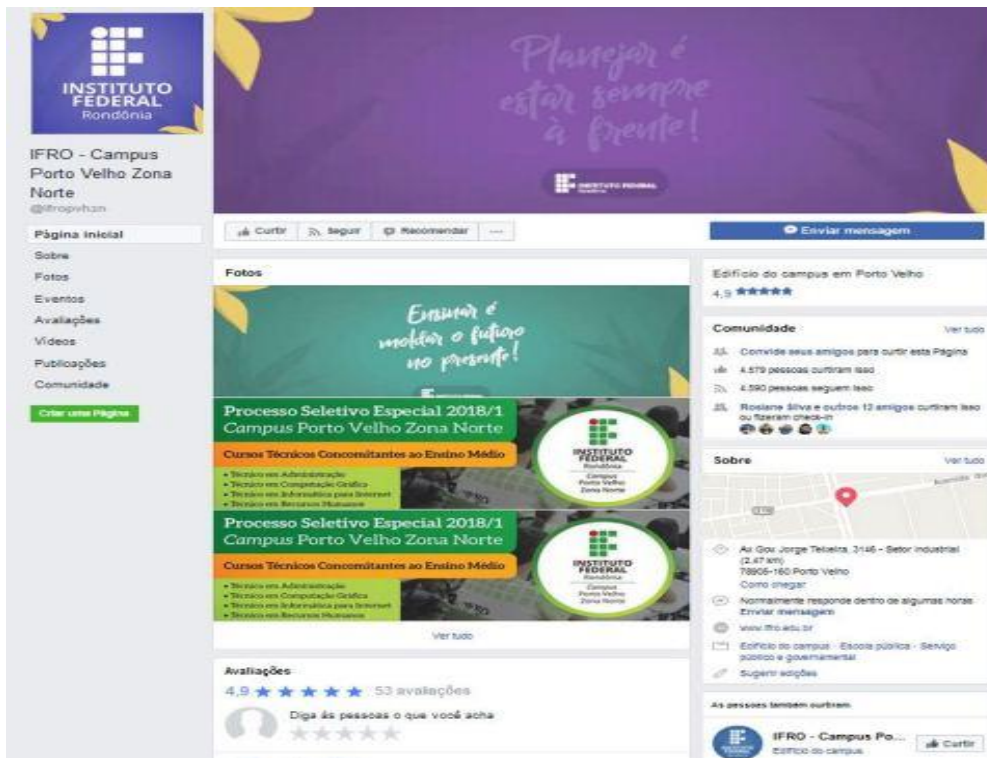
INSTITUTO FEDERAL
Rondônia

IFRO - Campus Porto Velho Zona Norte
@ifropvhzn

Página inicial
Sobre
Fotos
Eventos
Avaliações
Vídeos
Publicações
Comunidade

Criar uma Página

Planejar é estar sempre à frente!

INSTITUTO FEDERAL
Rondônia

Curtir
Seguir
Recomendar
...

Enviar mensagem

Fotos

Ensinar é moldar o futuro no presente!

Processo Seletivo Especial 2018/1
Campus Porto Velho Zona Norte
Cursos Técnicos Concomitantes ao Ensino Médio
• Técnico em Administração
• Técnico em Computação Gráfica
• Técnico em Informática para Internet
• Técnico em Recursos Humanos

INSTITUTO FEDERAL
Rondônia
Campus
Porto Velho
Zona Norte

Processo Seletivo Especial 2018/1
Campus Porto Velho Zona Norte
Cursos Técnicos Concomitantes ao Ensino Médio
• Técnico em Administração
• Técnico em Computação Gráfica
• Técnico em Informática para Internet
• Técnico em Recursos Humanos

INSTITUTO FEDERAL
Rondônia
Campus
Porto Velho
Zona Norte

Ver tudo

Avaliações
4,9 ★★★★★ 53 avaliações
Diga às pessoas o que você acha

Edifício do campus em Porto Velho
4,9 ★★★★★

Comunidade
Ver tudo
Convide seus amigos para curtir esta Página
4.579 pessoas curtiram isso
4.590 pessoas seguem isso
Rosiane Silva e outros 12 amigos curtiram isso ou fizeram check-in

Sobre
Ver tudo
Av Gov Jorge Teixeira, 3146 - Setor industrial (2,47 km)
78905-160 Porto Velho
Como chegar
Normalmente responde dentro de algumas horas
Enviar mensagem
www.ifro.edu.br
Edifício do campus · Escola pública · Serviço público e governamental
Sugerir edições

As pessoas também curtiram
IFRO - Campus Po...
Edifício do campus
Curtir